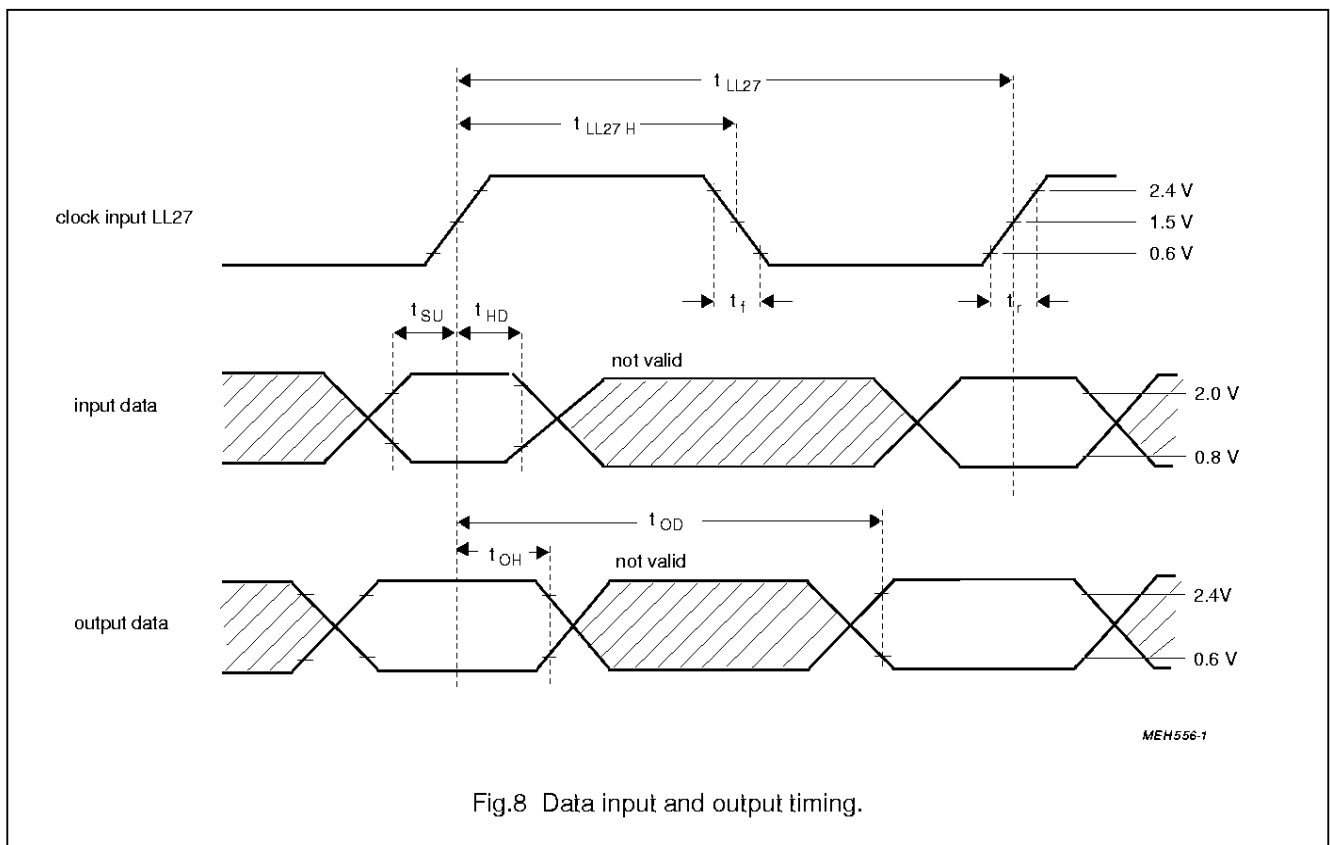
$t_{LL27}$

$t_{LL27H}$

clock input LL27

2.4 V

1.5 V

0.6 V

$t_f$

$t_r$

$t_{SU}$

$t_{HD}$

not valid

input data

2.0 V

0.8 V

$t_{OD}$

$t_{OH}$

not valid

output data

2.4V

0.6 V

MEH556-1

Fig.8 Data input and output timing.